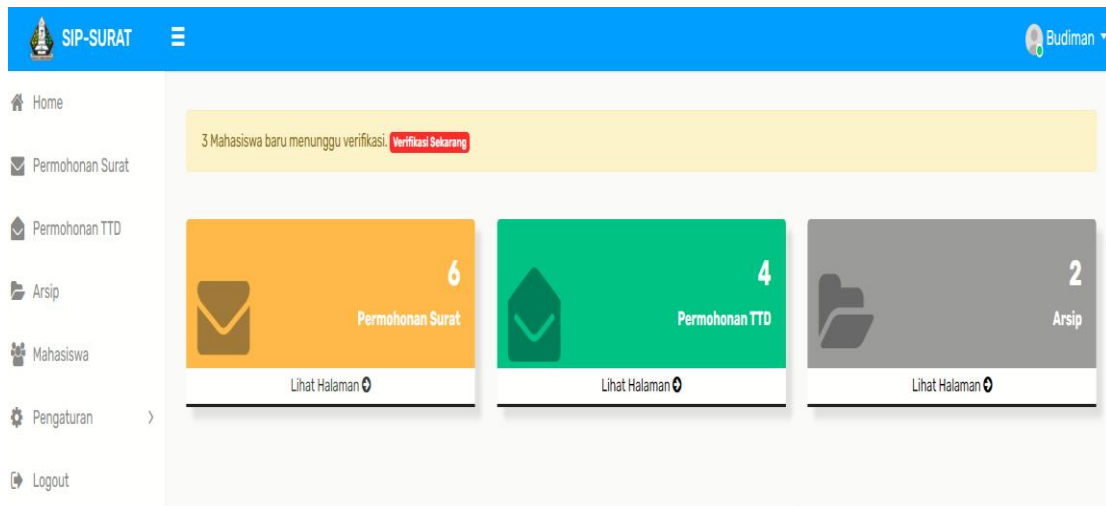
SIP-SURAT

Budiman

Home

Permohonan Surat

Permohonan TTD

Arsip

Mahasiswa

Pengaturan

Logout

3 Mahasiswa baru menunggu verifikasi. Verifikasi Sekarang

6
Permohonan Surat
Lihat Halaman

4
Permohonan TTD
Lihat Halaman

2
Arsip
Lihat Halaman